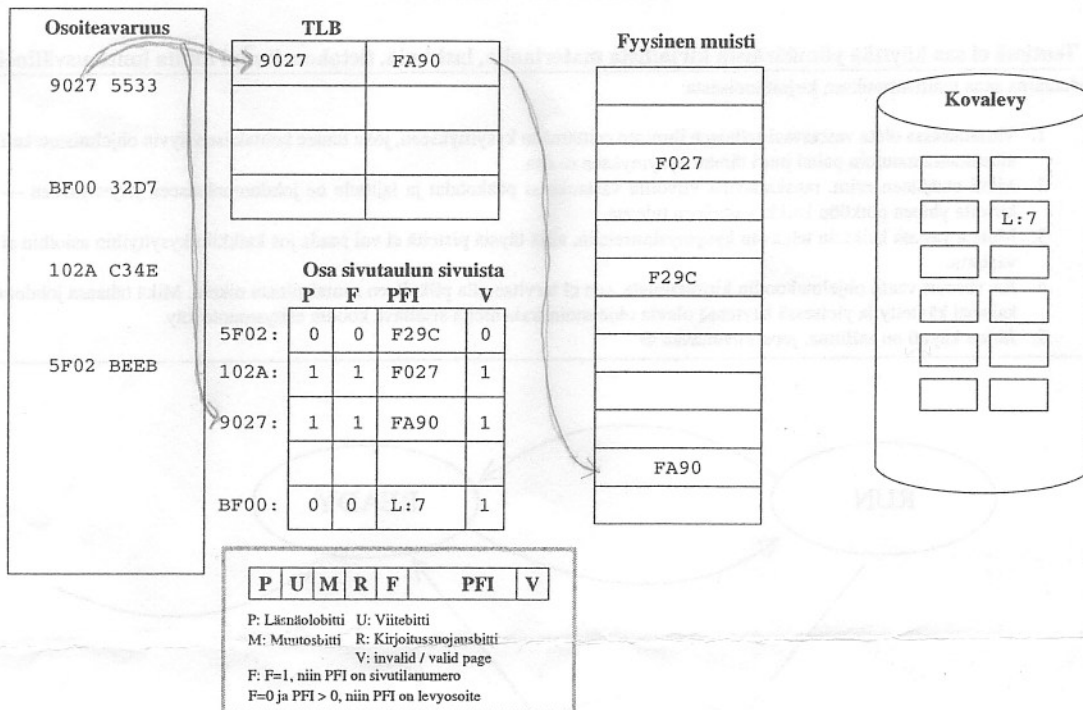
Osoiteavaruus

9027 5533

BF00 32D7

102A C34E

5F02 BEEB

TLB

| 9027 | FA90 |
|---|---|
| | |
| | |
| | |

Osa sivutaulun sivuista

| | P | F | PFI | V |
|---|---|---|---|---|
| 5F02: | 0 | 0 | F29C | 0 |
| 102A: | 1 | 1 | F027 | 1 |
| 9027: | 1 | 1 | FA90 | 1 |
| | | | | |
| BF00: | 0 | 0 | L:7 | 1 |

Fyysinen muisti

F027

F29C

FA90

Kovalevy

L:7

| P | U | M | R | F | PFI | V |
|---|---|---|---|---|---|---|

P: Läsnäolobitti U: Viitebitti
M: Muutosbitti R: Kirjoitussuojausbitti
V: invalid / valid page
F: F=1, niin PFI on sivutilanumero
F=0 ja PFI > 0, niin PFI on levyosoite